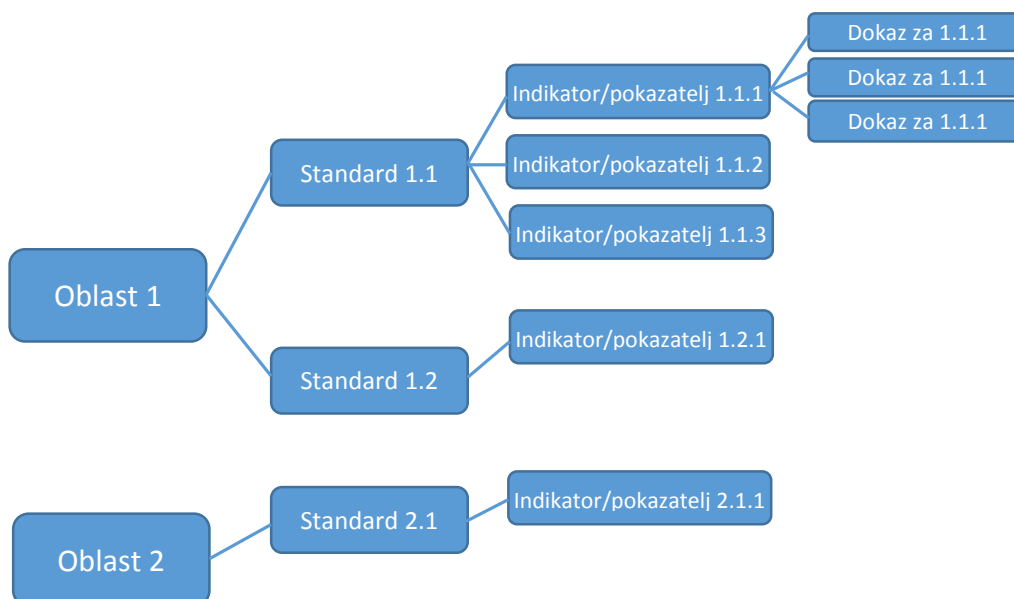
Oblast 1

Standard 1.1

Indikator/pokazatelj 1.1.1

Dokaz za 1.1.1

Dokaz za 1.1.1

Dokaz za 1.1.1

Indikator/pokazatelj 1.1.2

Indikator/pokazatelj 1.1.3

Standard 1.2

Indikator/pokazatelj 1.2.1

Oblast 2

Standard 2.1

Indikator/pokazatelj 2.1.1